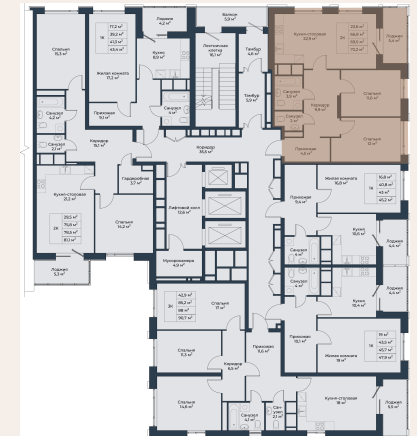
Спальня 15,3 м²

Санузел 4,2 м²

Санузел 2,6 м²

Коридор 14,1 м²

Кухня-столовая 21,3 м²

Санузел 2,2 м²

Лоджия 3,3 м²

1К
17,2 м²
39,2 м²
41,5 м²
43,6 м²

Жилая комната 17,2 м²

Прихожая 10,1 м²

Кухня 12,0 м²

Лоджия 4,2 м²

Санузел 4 м²

Гардеробная 3,7 м²

Спальня 14,2 м²

2Е
29,5 м²
75,8 м²
78,6 м²
81,1 м²

Балкон 5,8 м²

Лестничная клетка 16,1 м²

Тамбур 4,8 м²

Тамбур 3,9 м²

Коридор 35,5 м²

Лифтовой холл 12,6 м²

Мусорокамера 4,9 м²

Кухня-столовая 22,9 м²

2Е
29,6 м²
68,0 м²
68,5 м²
72,0 м²

Лоджия 6,4 м²

Спальня 13,0 м²

Санузел 3,5 м²

Санузел 3,4 м²

Коридор 9,9 м²

Жилая комната 16,6 м²

Спальня 12 м²

Прихожая 9,8 м²

Жилая комната 16,8 м²

1К
16,8 м²
40,8 м²
43 м²
45,2 м²

Прихожая 11,4 м²

Кухня 16,6 м²

Лоджия 4,4 м²

Санузел 4 м²

Санузел 4 м²

Кухня 15,4 м²

Лоджия 4,4 м²

2Е
42,9 м²
86,2 м²
88 м²
90,7 м²

Спальня 17 м²

Прихожая 11,6 м²

Прихожая 13,1 м²

1К
19 м²
43,5 м²
45,7 м²
47,9 м²

Жилая комната 19 м²

Спальня 11,4 м²

Коридор 8,5 м²

Спальня 14,6 м²

Санузел 4,1 м²

Санузел 2,2 м²

Кухня-столовая 18 м²

Лоджия 5,5 м²